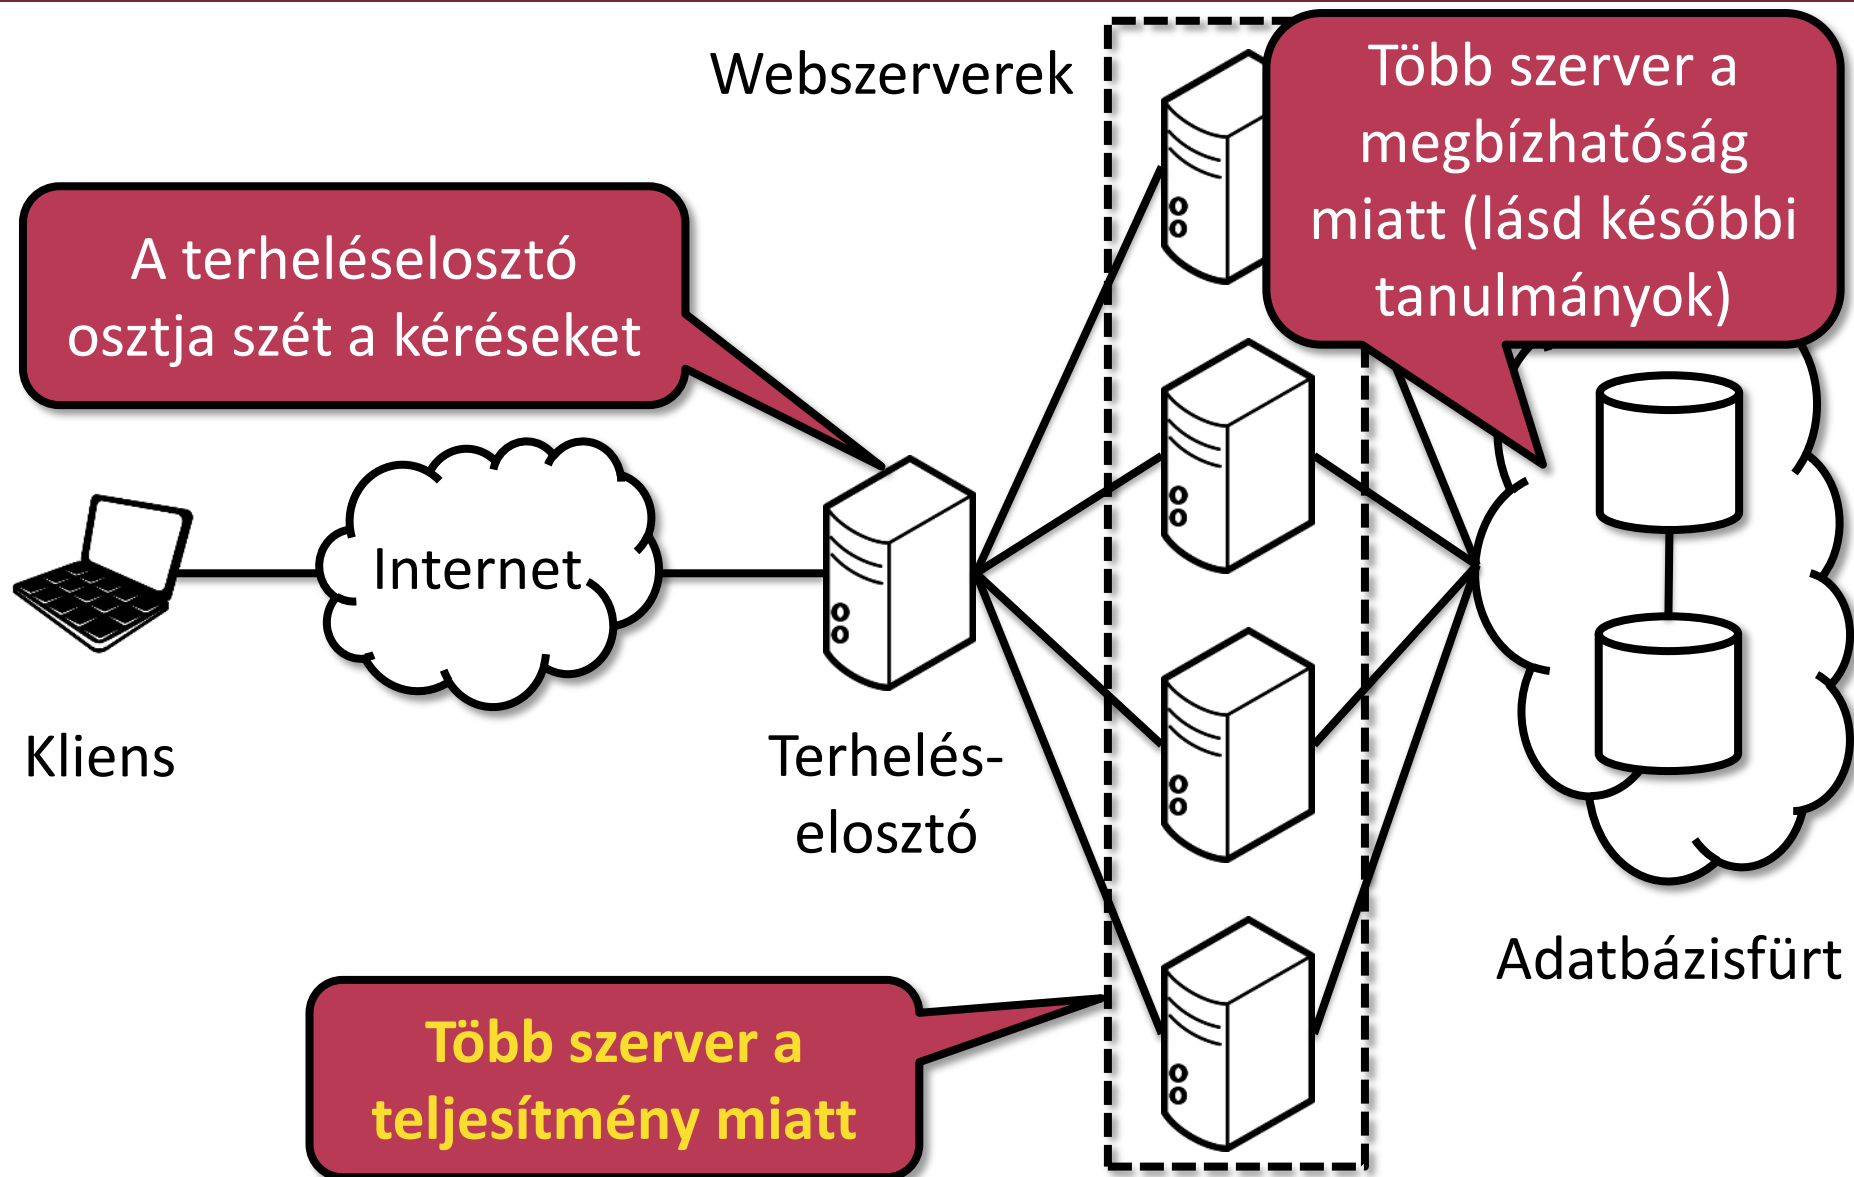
Webszerverek

Több szerver a megbízhatóság miatt (lásd későbbi tanulmányok)

A terheléselosztó osztja szét a kéréseket

Internet

Kliens

Terhelés-elosztó

Adatbázisfürt

Több szerver a teljesítmény miatt